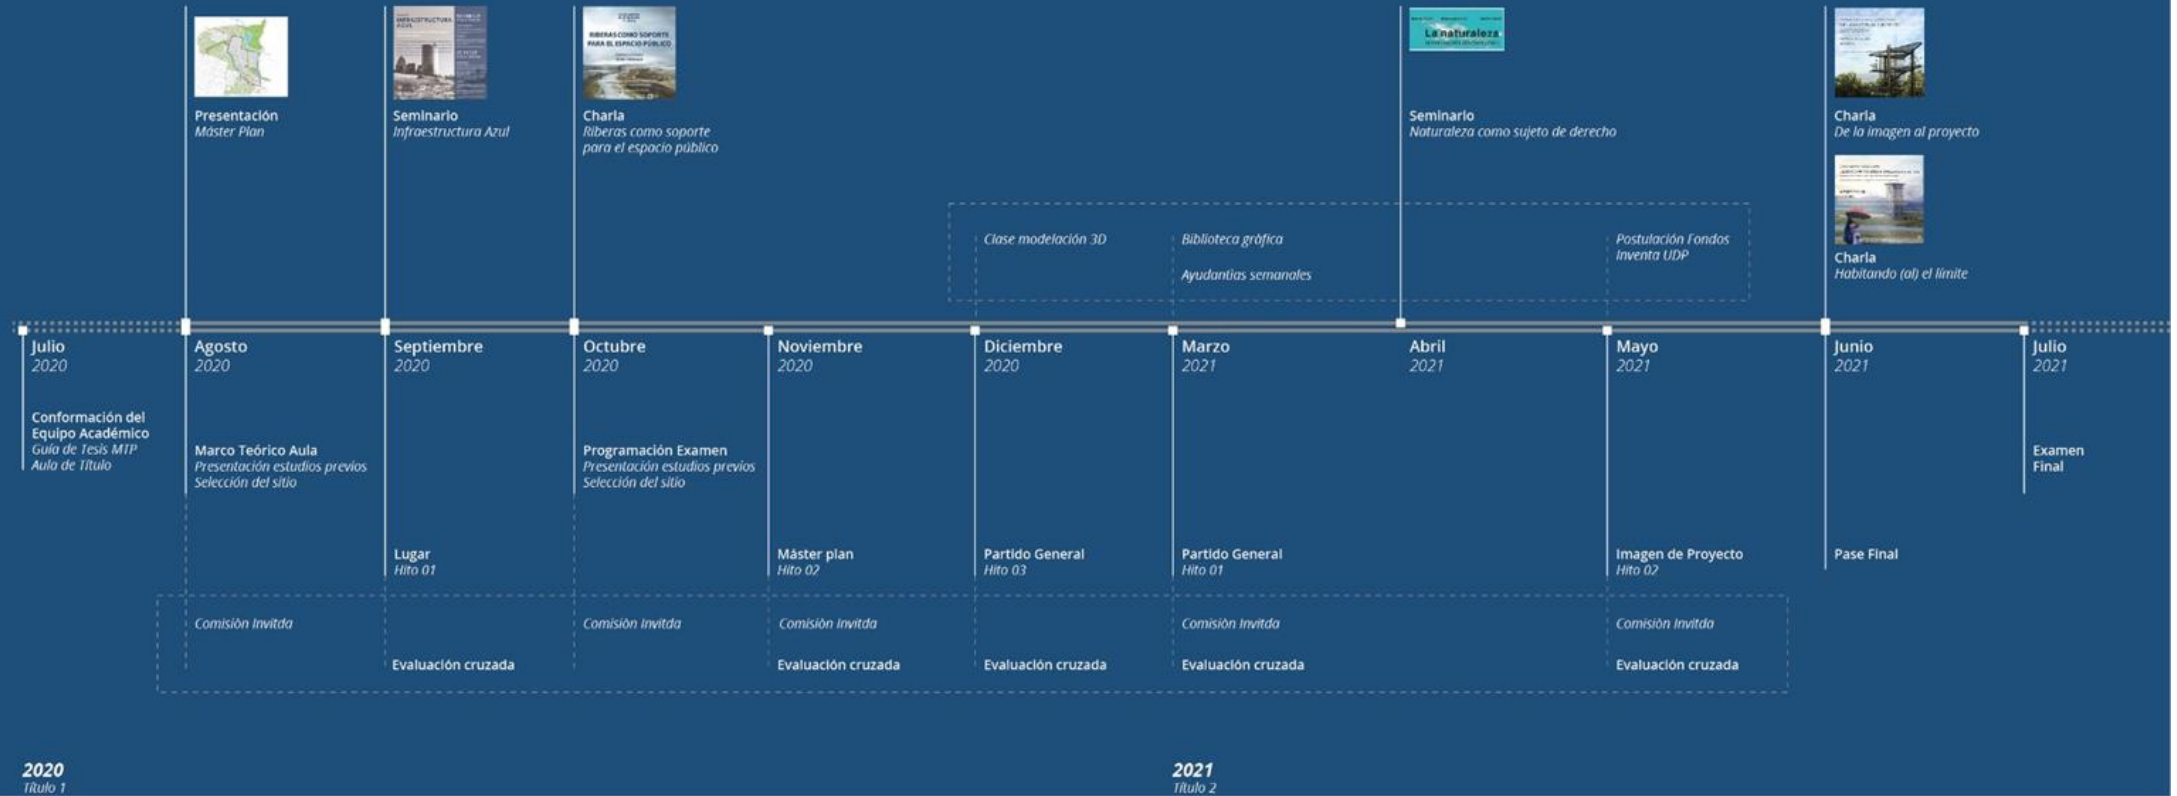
INFRAESTRUCTURA AZUL

RIBERAS COMO SOPORTE PARA EL ESPACIO PÚBLICO

La naturaleza

Presentación
Máster Plan

Seminario
Infraestructura Azul

Charla
Riberas como soporte para el espacio público

Seminario
Naturaleza como sujeto de derecho

Charla
De la imagen al proyecto

Charla
Habitando (al) el límite

Clase modelación 3D

Biblioteca gráfica

Ayudantías semanales

Postulación Fondos Inventa UDP

Julio
2020

Agosto
2020

Septiembre
2020

Octubre
2020

Noviembre
2020

Diciembre
2020

Marzo
2021

Abril
2021

Mayo
2021

Junio
2021

Julio
2021

Conformación del Equipo Académico
Guía de Tesis MTP
Aula de Título

Marco Teórico Aula
Presentación estudios previos
Selección del sitio

Programación Examen
Presentación estudios previos
Selección del sitio

Examen Final

Lugar
Hito 01

Máster plan
Hito 02

Partido General
Hito 03

Partido General
Hito 01

Imagen de Proyecto
Hito 02

Pase Final

Comisión Invitda

Comisión Invitda

Comisión Invitda

Comisión Invitda

Comisión Invitda

Evaluación cruzada

Evaluación cruzada

Evaluación cruzada

Evaluación cruzada

Evaluación cruzada

2020
Título 1

2021
Título 2